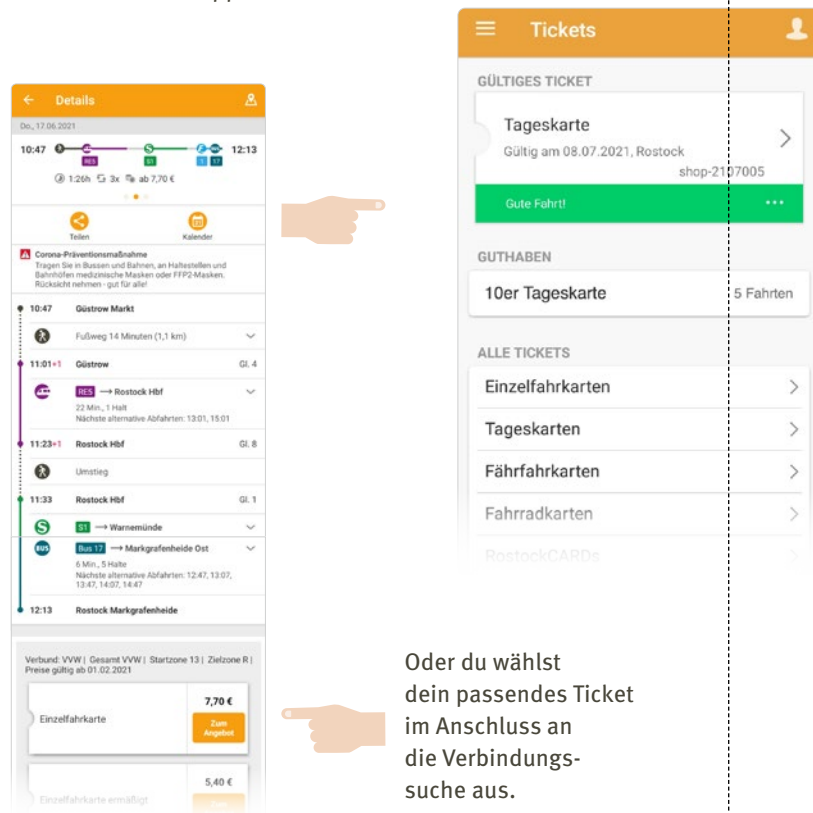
Details

Do., 17.06.2021

10:47 12:13

RE5 S1 S 17

1:26h 3x ab 7,70 €

Teilen Kalender

Corona-Präventionsmaßnahme
Tragen Sie in Bussen und Bahnen, an Haltestellen und Bahnhöfen medizinische Masken oder FFP2-Masken. Rücksicht nehmen - gut für alle!

10:47 Güstrow Markt

Fußweg 14 Minuten (1,1 km)

11:01+1 Güstrow Gl. 4

RE5 ⟶ Rostock Hbf
22 Min., 1 Halt
Nächste alternative Abfahrten: 13:01, 15:01

11:23+1 Rostock Hbf Gl. 8

Umstieg

11:33 Rostock Hbf Gl. 1

S1 ⟶ Warnemünde

Bus 17 ⟶ Markgrafenheide Ost
6 Min., 5 Halte
Nächste alternative Abfahrten: 12:47, 13:07, 13:47, 14:07, 14:47

12:13 Rostock Markgrafenheide

Verbund: VVW | Gesamt VVW | Startzone 13 | Zielzone R | Preise gültig ab 01.02.2021

Einzelfahrkarte 7,70 € Zum Angebot

Einzelfahrkarte ermäßigt 5,40 €

Tickets

GÜLTIGES TICKET

Tageskarte
Gültig am 08.07.2021, Rostock
shop-2107005

Gute Fahrt! ...

GUTHABEN

10er Tageskarte 5 Fahrten

ALLE TICKETS

Einzelfahrkarten

Tageskarten

Fährfahrkarten

Fahrradkarten

RostockCARDs

Oder du wählst dein passendes Ticket im Anschluss an die Verbindungssuche aus.